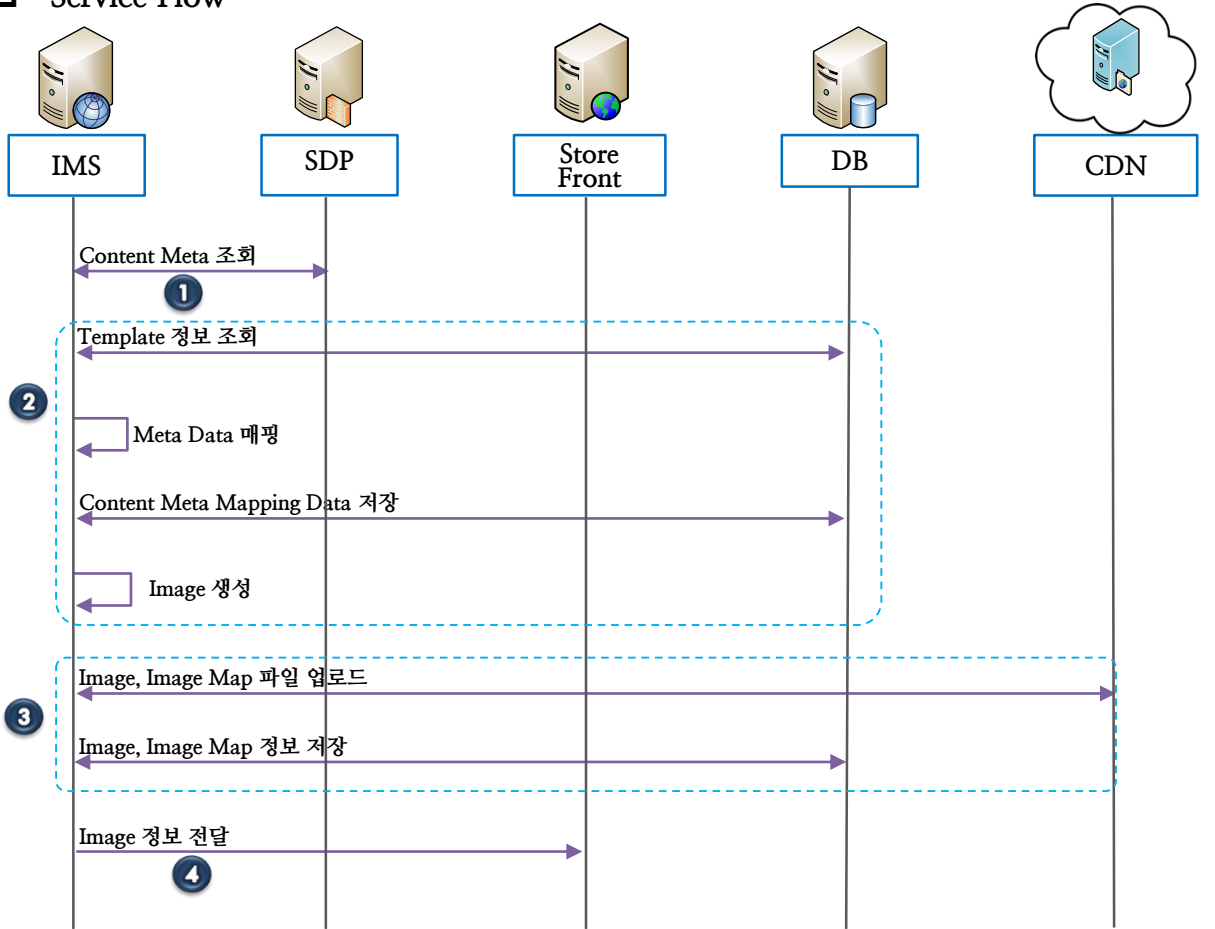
Service Flow

IMS

SDP

Store Front

DB

CDN

Content Meta 조회

1

Template 정보 조회

2

Meta Data 매핑

Content Meta Mapping Data 저장

Image 생성

Image, Image Map 파일 업로드

3

Image, Image Map 정보 저장

Image 정보 전달

4